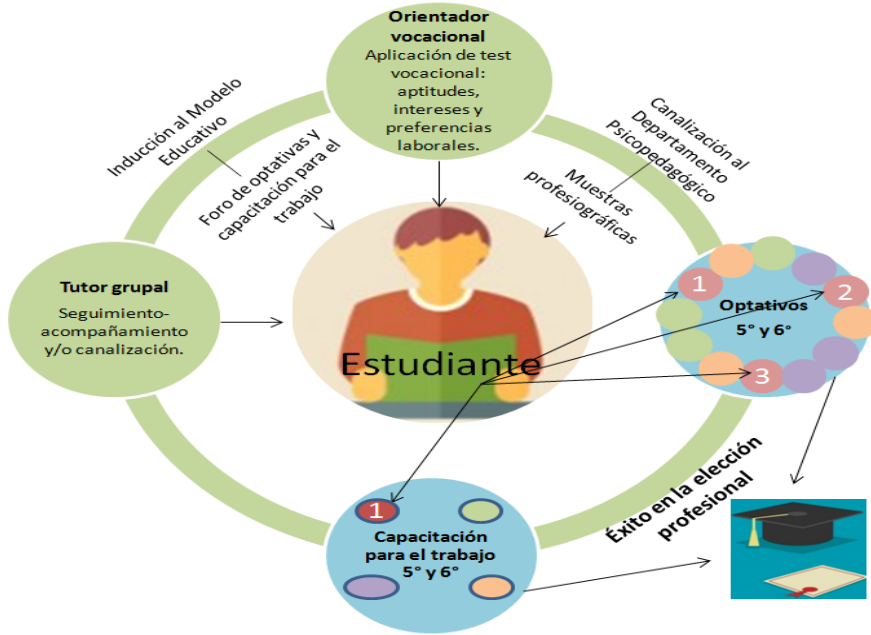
Orientador vocacional
Aplicación de test vocacional: aptitudes, intereses y preferencias laborales.

Inducción al Modelo Educativo

Foro de optativas y capacitación para el trabajo

Canalización al Departamento Psicopedagógico

Muestras profesiográficas

Tutor grupal
Seguimiento-acompañamiento y/o canalización.

Estudiante

1
2
Optativos
5° y 6°
3

1
Capacitación para el trabajo
5° y 6°

Éxito en la elección profesional